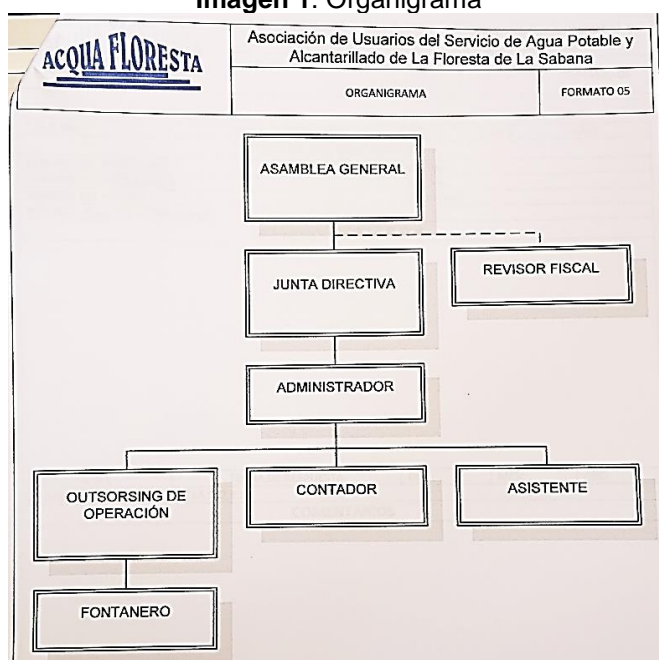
**Imagen 1**: Organigrama

ACQUA FLORESTA

Asociación de Usuarios del Servicio de Agua Potable y Alcantarillado de La Floresta de La Sabana

ORGANIGRAMA

FORMATO 05

ASAMBLEA GENERAL

JUNTA DIRECTIVA

REVISOR FISCAL

ADMINISTRADOR

OUTSORSING DE OPERACIÓN

CONTADOR

ASISTENTE

FONTANERO